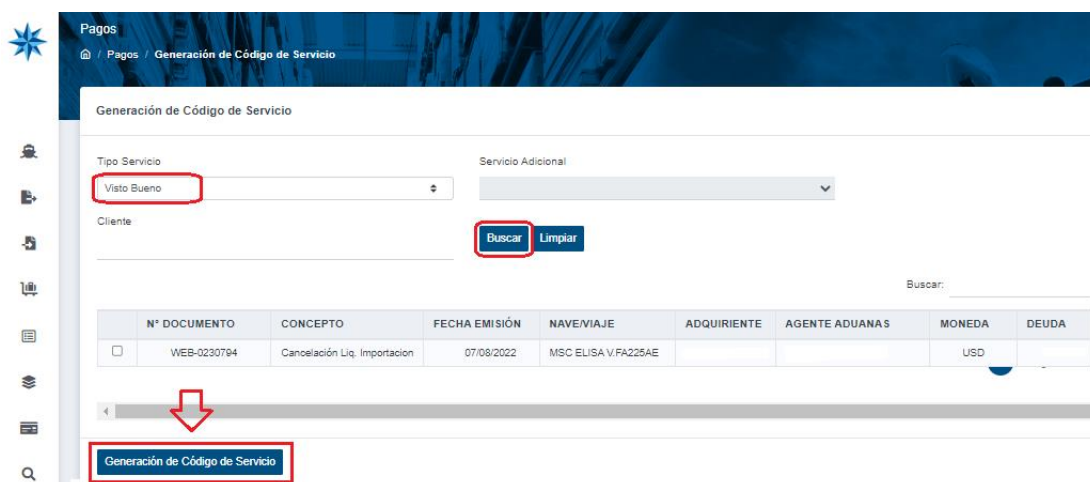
Pagos

/ Pagos / Generación de Código de Servicio

Generación de Código de Servicio

Tipo Servicio

Visto Bueno

Servicio Adicional

Cliente

Buscar Limpiar

Buscar:

| | N° DOCUMENTO | CONCEPTO | FECHA EMISIÓN | NAVE/VIAJE | ADQUIRIENTE | AGENTE ADUANAS | MONEDA | DEUDA |
|---|---|---|---|---|---|---|---|---|
| ☐ | WEB-0230794 | Cancelación Liq. Importacion | 07/08/2022 | MSC ELISA V.FA225AE | | | USD | |

Generación de Código de Servicio